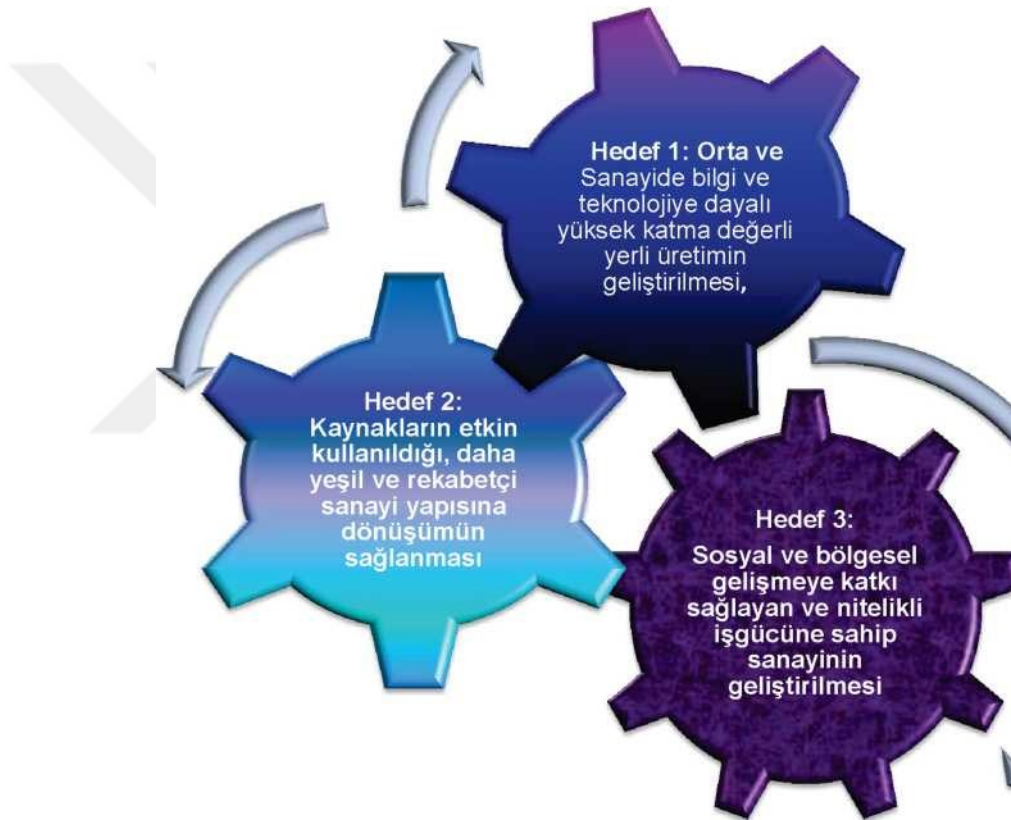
Hedef 1: Orta ve Sanayide bilgi ve teknolojiye dayalı yüksek katma değerli yerli üretimin geliştirilmesi,

Hedef 2: Kaynakların etkin kullanıldığı, daha yeşil ve rekabetçi sanayi yapısına dönüşümün sağlanması

Hedef 3: Sosyal ve bölgesel gelişmeye katkı sağlayan ve nitelikli işgücüne sahip sanayinin geliştirilmesi